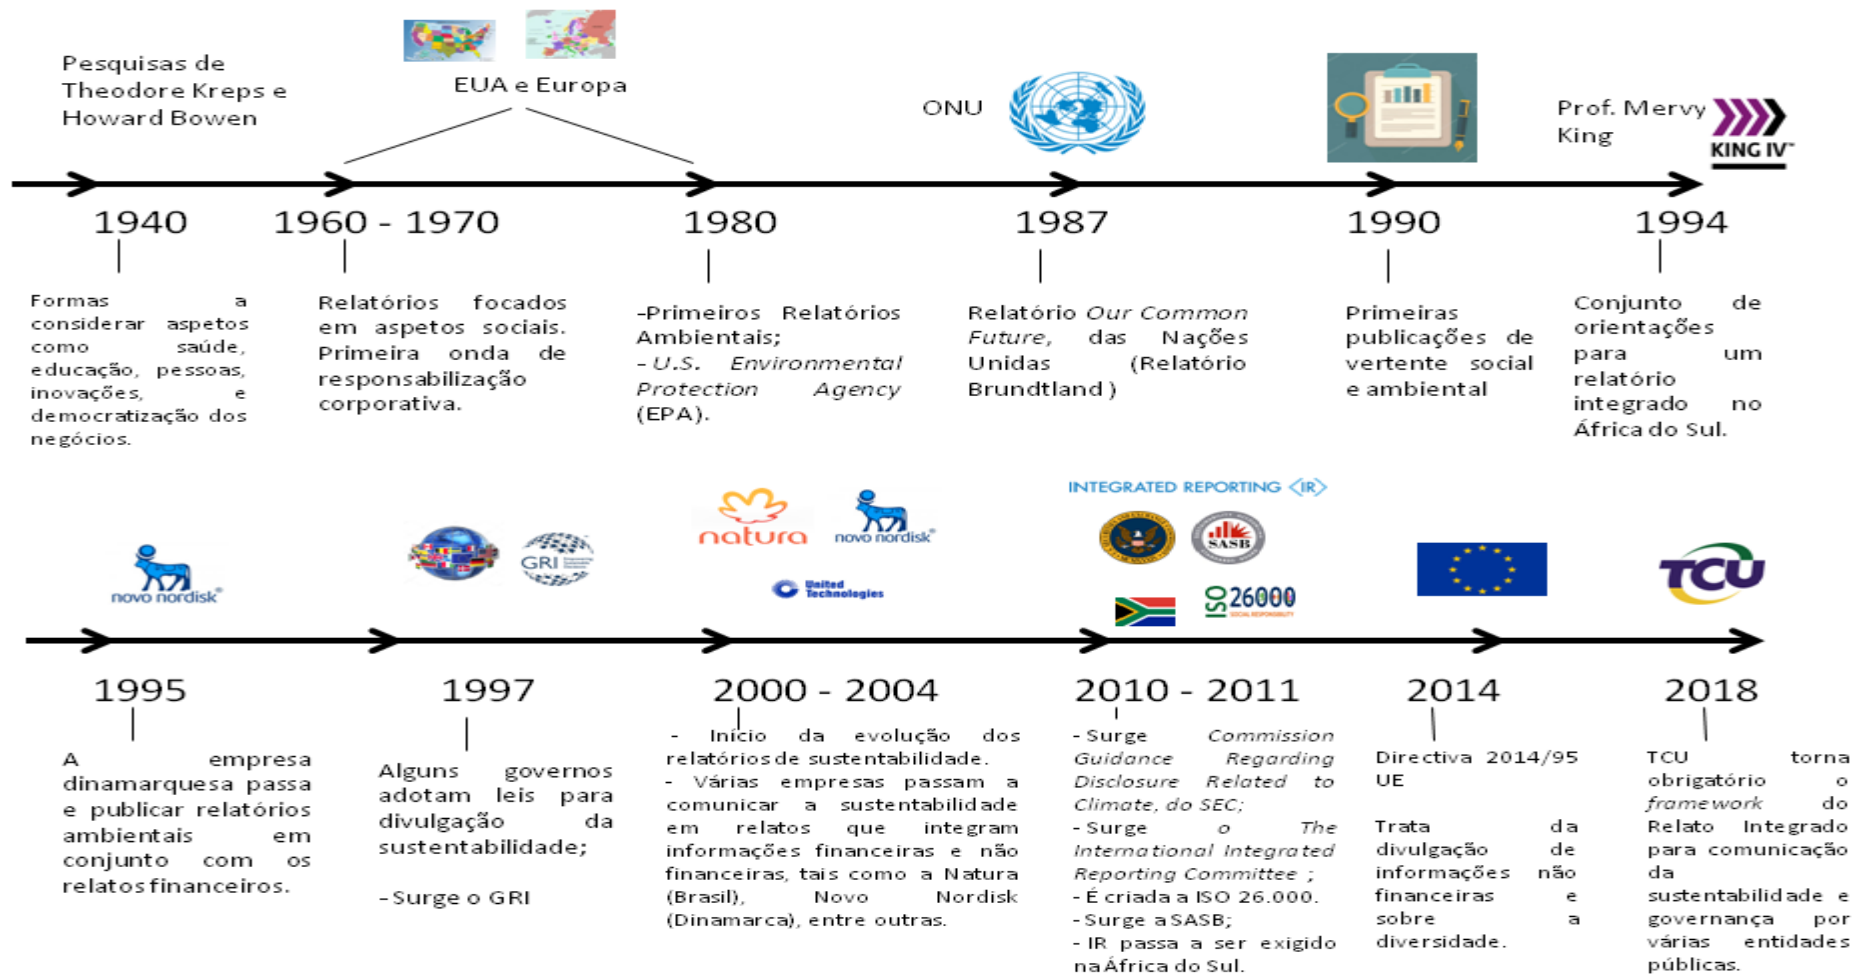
Pesquisas de Theodore Kreps e Howard Bowen

EUA e Europa

ONU

Prof. Mervy King

KING IV

1940

Formas a considerar aspetos como saúde, educação, pessoas, inovações, e democratização dos negócios.

1960 - 1970

Relatórios focados em aspetos sociais. Primeira onda de responsabilização corporativa.

1980

-Primeiros Relatórios Ambientais;
- U.S. Environmental Protection Agency (EPA).

1987

Relatório Our Common Future, das Nações Unidas (Relatório Brundtland )

1990

Primeiras publicações de vertente social e ambiental

1994

Conjunto de orientações para um relatório integrado no África do Sul.

novo nordisk

GRI

natura

novo nordisk

United Technologies

INTEGRATED REPORTING <IR>

SASB

ISO 26000

TCU

1995

A empresa dinamarquesa passa e publicar relatórios ambientais em conjunto com os relatos financeiros.

1997

Alguns governos adotam leis para divulgação da sustentabilidade;

- Surge o GRI

2000 - 2004

- Início da evolução dos relatórios de sustentabilidade.
- Várias empresas passam a comunicar a sustentabilidade em relatos que integram informações financeiras e não financeiras, tais como a Natura (Brasil), Novo Nordisk (Dinamarca), entre outras.

2010 - 2011

- Surge Commission Guidance Regarding Disclosure Related to Climate, do SEC;
- Surge o The International Integrated Reporting Committee ;
- É criada a ISO 26.000.
- Surge a SASB;
- IR passa a ser exigido na África do Sul.

2014

Directiva 2014/95 UE

Trata da divulgação de informações não financeiras e sobre a diversidade.

2018

TCU torna obrigatório o framework do Relato Integrado para comunicação da sustentabilidade e governança por várias entidades públicas.